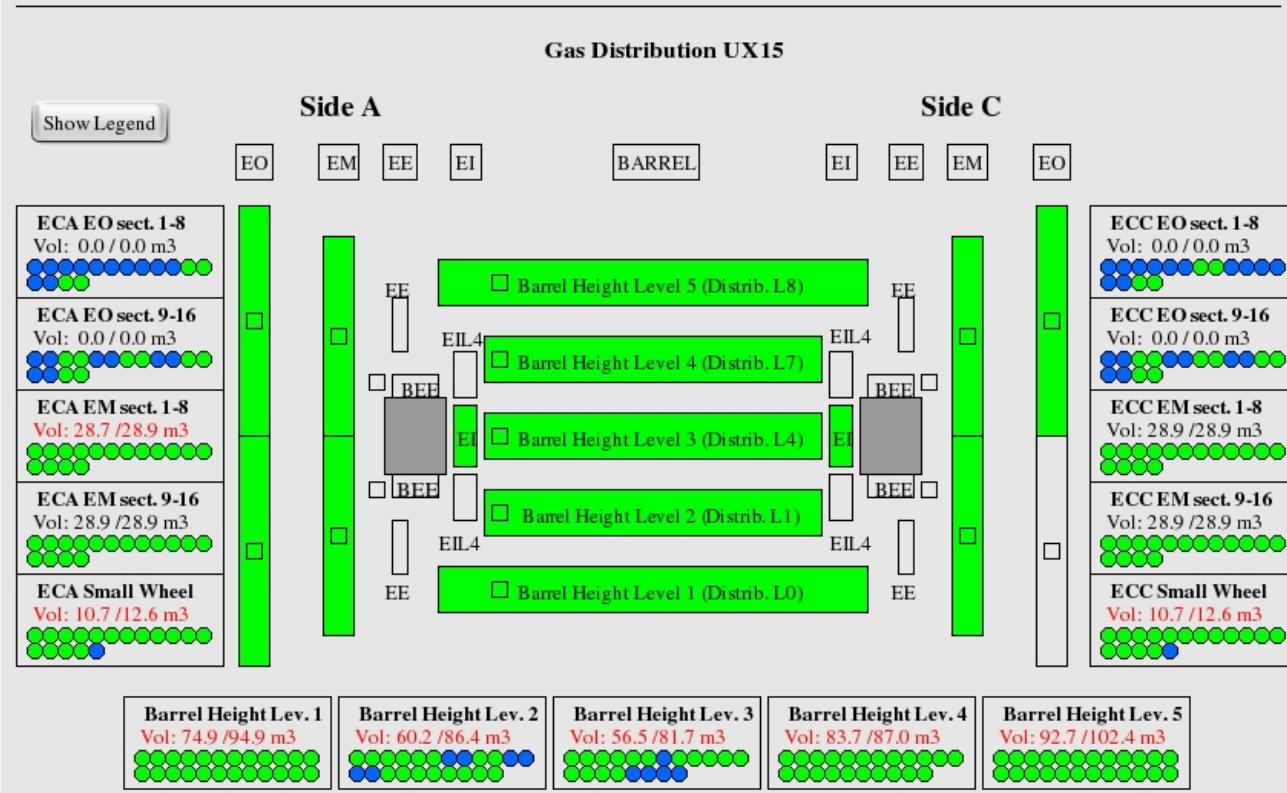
Gas Distribution UX15

Show Legend

Side A

Side C

EO EM EE EI BARREL EI EE EM EO

ECA EO sect. 1-8
Vol: 0.0 / 0.0 m3

ECA EO sect. 9-16
Vol: 0.0 / 0.0 m3

ECA EM sect. 1-8
Vol: 28.7 /28.9 m3

ECA EM sect. 9-16
Vol: 28.9 /28.9 m3

ECA Small Wheel
Vol: 10.7 /12.6 m3

EE
EIL4
BEE
EI
BEE
EIL4
EE

Barrel Height Level 5 (Distrib. L8)
Barrel Height Level 4 (Distrib. L7)
Barrel Height Level 3 (Distrib. L4)
Barrel Height Level 2 (Distrib. L1)
Barrel Height Level 1 (Distrib. L0)

EE
EIL4
BEE
EI
BEE
EIL4
EE

ECC EO sect. 1-8
Vol: 0.0 / 0.0 m3

ECC EO sect. 9-16
Vol: 0.0 / 0.0 m3

ECC EM sect. 1-8
Vol: 28.9 /28.9 m3

ECC EM sect. 9-16
Vol: 28.9 /28.9 m3

ECC Small Wheel
Vol: 10.7 /12.6 m3

Barrel Height Lev. 1
Vol: 74.9 /94.9 m3

Barrel Height Lev. 2
Vol: 60.2 /86.4 m3

Barrel Height Lev. 3
Vol: 56.5 /81.7 m3

Barrel Height Lev. 4
Vol: 83.7 /87.0 m3

Barrel Height Lev. 5
Vol: 92.7 /102.4 m3